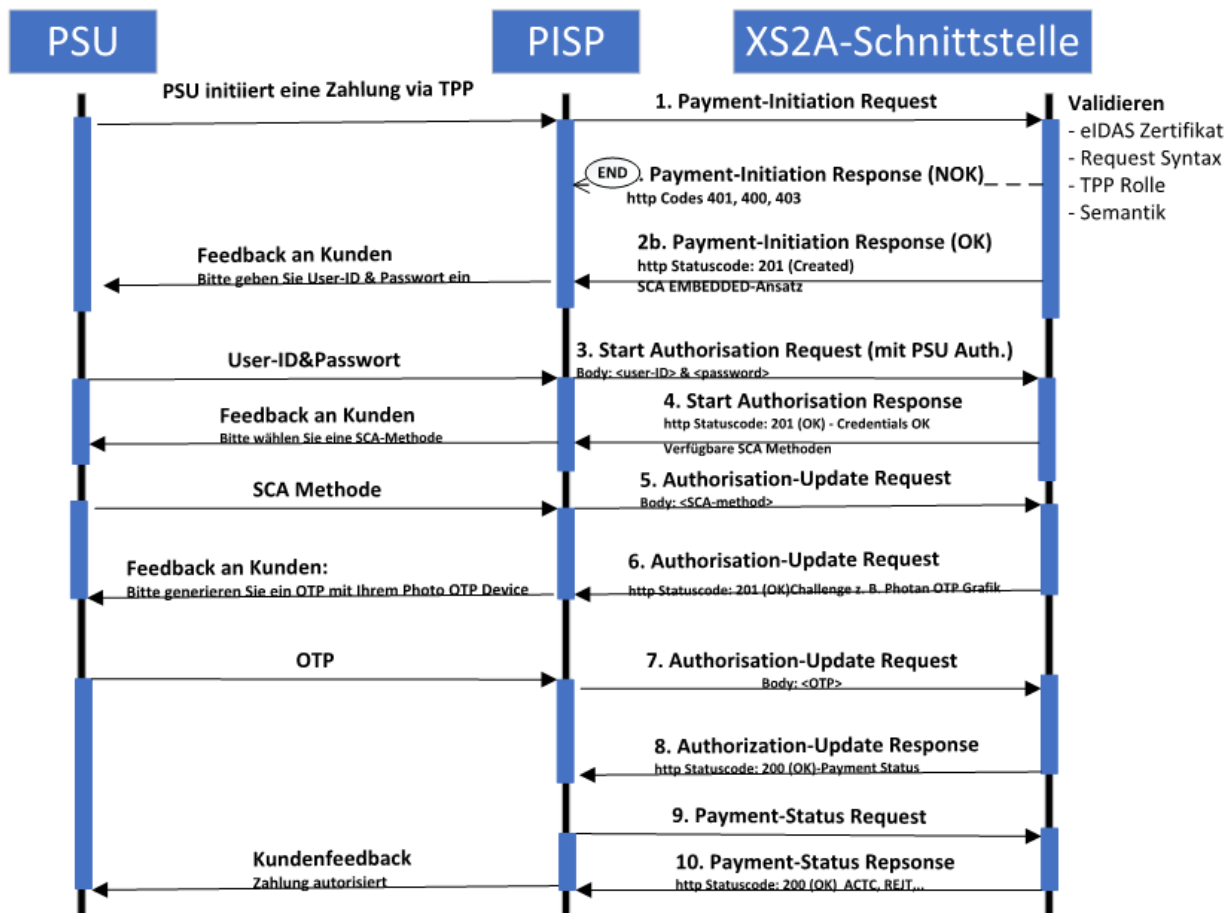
PSU

PISP

XS2A-Schnittstelle

PSU initiiert eine Zahlung via TPP

1. Payment-Initiation Request

Validieren
- eIDAS Zertifikat
- Request Syntax
- TPP Rolle
- Semantik

END

. Payment-Initiation Response (NOK)
http Codes 401, 400, 403

Feedback an Kunden
Bitte geben Sie User-ID & Passwort ein

2b. Payment-Initiation Response (OK)
http Statuscode: 201 (Created)
SCA EMBEDDED-Ansatz

User-ID&Passwort

3. Start Authorisation Request (mit PSU Auth.)
Body: <user-ID> & <password>

Feedback an Kunden
Bitte wählen Sie eine SCA-Methode

4. Start Authorisation Response
http Statuscode: 201 (OK) - Credentials OK
Verfügbare SCA Methoden

SCA Methode

5. Authorisation-Update Request
Body: <SCA-method>

Feedback an Kunden:
Bitte generieren Sie ein OTP mit Ihrem Photo OTP Device

6. Authorisation-Update Request
http Statuscode: 201 (OK)Challenge z. B. Photan OTP Grafik

OTP

7. Authorisation-Update Request
Body: <OTP>

8. Authorization-Update Response
http Statuscode: 200 (OK)-Payment Status

9. Payment-Status Request

Kundenfeedback
Zahlung autorisiert

10. Payment-Status Repsonse
http Statuscode: 200 (OK) ACTC, REJT,...